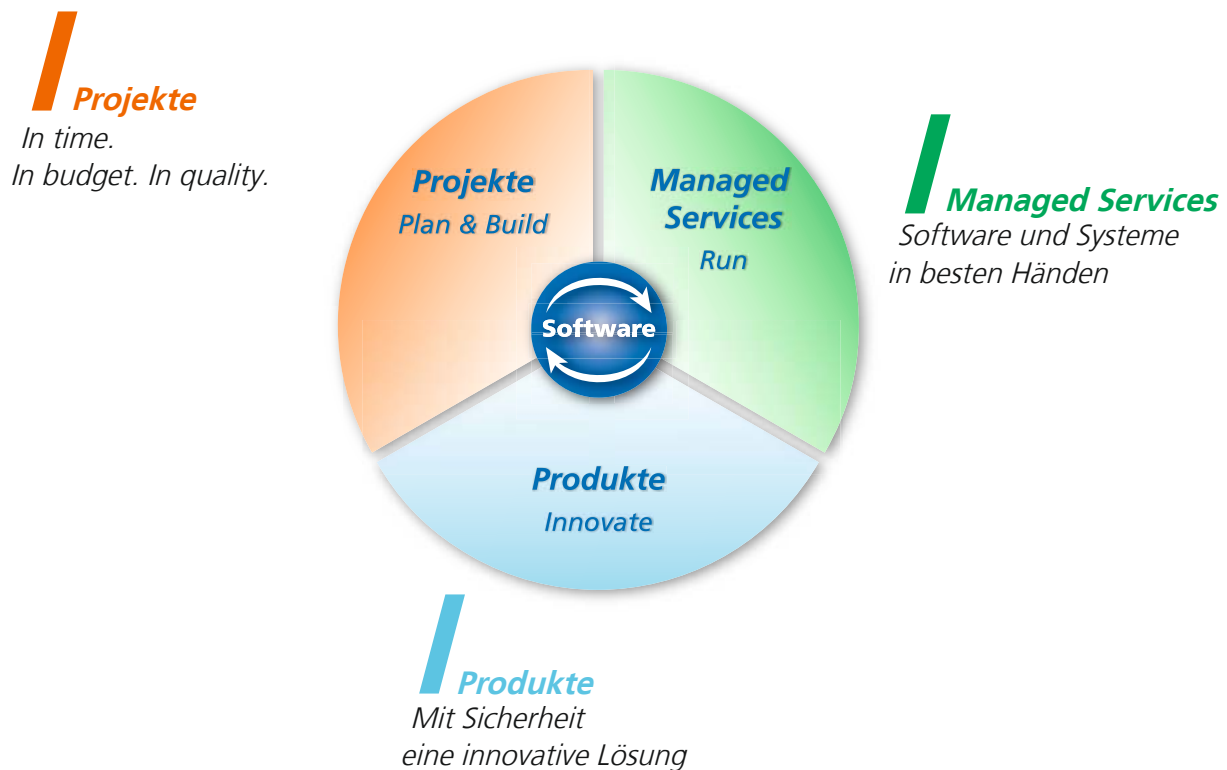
Projekte
In time.
In budget. In quality.

Projekte
Plan & Build

Managed Services
Run

Software

Managed Services
Software und Systeme in besten Händen

Produkte
Innovate

Produkte
Mit Sicherheit eine innovative Lösung